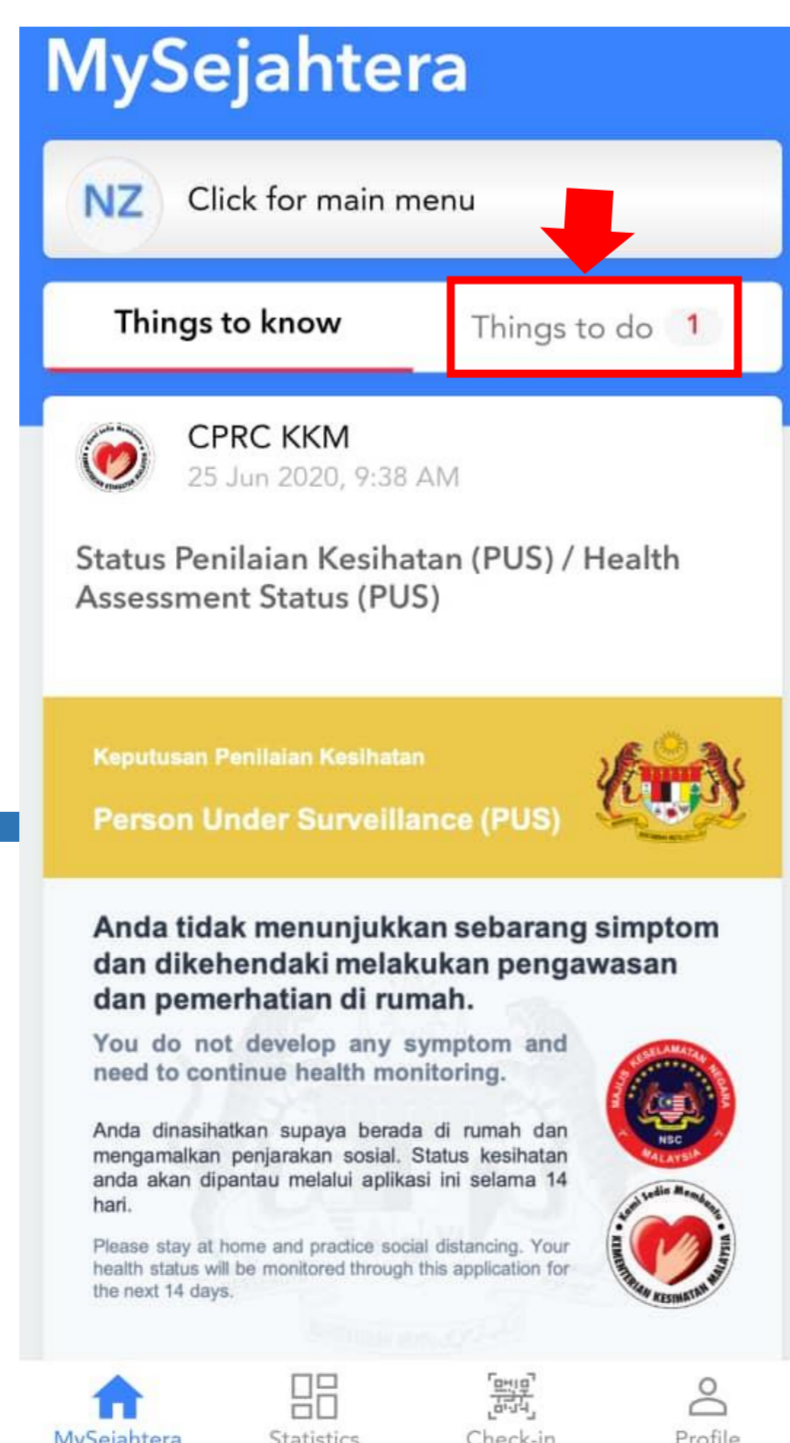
MySejahtera

NZ Click for main menu

Things to know

Things to do 1

CPRC KKM
25 Jun 2020, 9:38 AM

Status Penilaian Kesihatan (PUS) / Health Assessment Status (PUS)

Keputusan Penilaian Kesihatan

Person Under Surveillance (PUS)

Anda tidak menunjukkan sebarang simptom dan dikehendaki melakukan pengawasan dan pemerhatian di rumah.

You do not develop any symptom and need to continue health monitoring.

Anda dinasihatkan supaya berada di rumah dan mengamalkan penjarakan sosial. Status kesihatan anda akan dipantau melalui aplikasi ini selama 14 hari.

Please stay at home and practice social distancing. Your health status will be monitored through this application for the next 14 days.

MAJLIS KESELAMATAN NEGARA
NSC
MALAYSIA

Kami Sedia Membantu
KEMENTERIAN KESIHATAN MALAYSIA

MySejahtera Statistics Check-in Profile